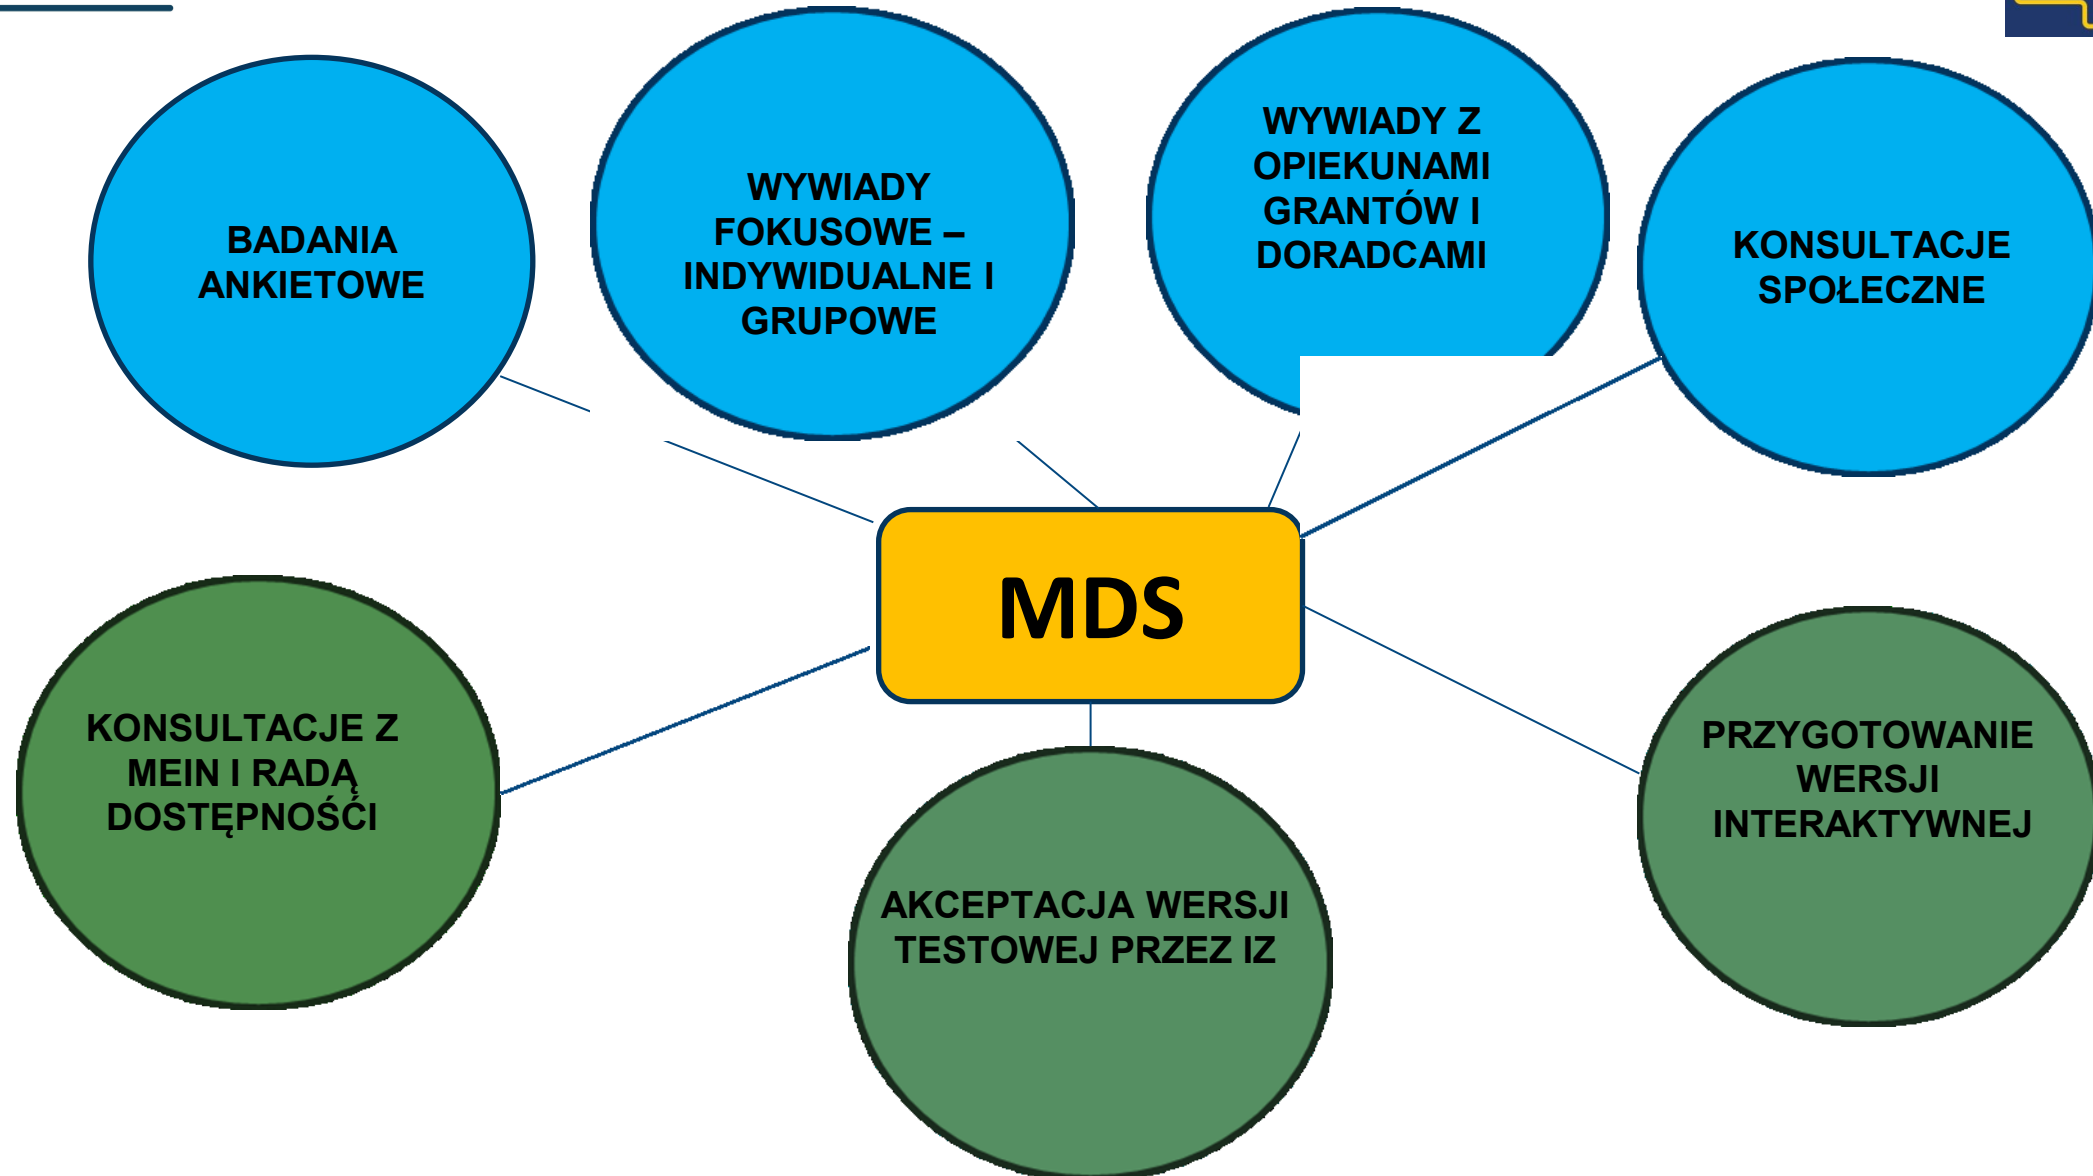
BADANIA ANKIETOWE

WYWIADY FOKUSOWE – INDYWIDUALNE I GRUPOWE

WYWIADY Z OPIEKUNAMI GRANTÓW I DORADCAMI

KONSULTACJE SPOŁECZNE

MDS

KONSULTACJE Z MEIN I RADĄ DOSTĘPNOŚCI

AKCEPTACJA WERSJI TESTOWEJ PRZEZ IZ

PRZYGOTOWANIE WERSJI INTERAKTYWNEJ